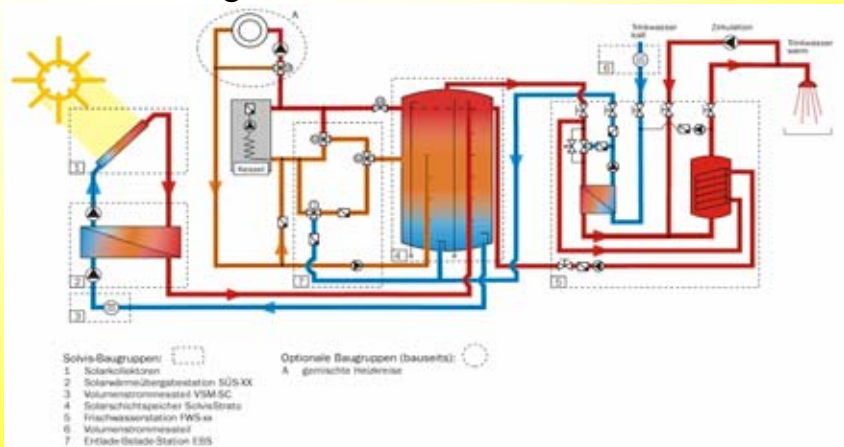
A

Trinkwasser kalt

Zirkulation

Trinkwasser warm

6

1

Kessel

2

3

4

5

7

Solvis-Baugruppen:
1 Solarkollektoren
2 Solarwärmeübergabestation SÜS-XX
3 Volumenstrommessteil VSM-SC
4 Solarschichtspeicher SolvisStrato
5 Frischwasserstation FWS-xx
6 Volumenstrommessteil
7 Entlade-Belade-Station ESS

Optionale Baugruppen (bauseits):
A gemischte Heizkreise